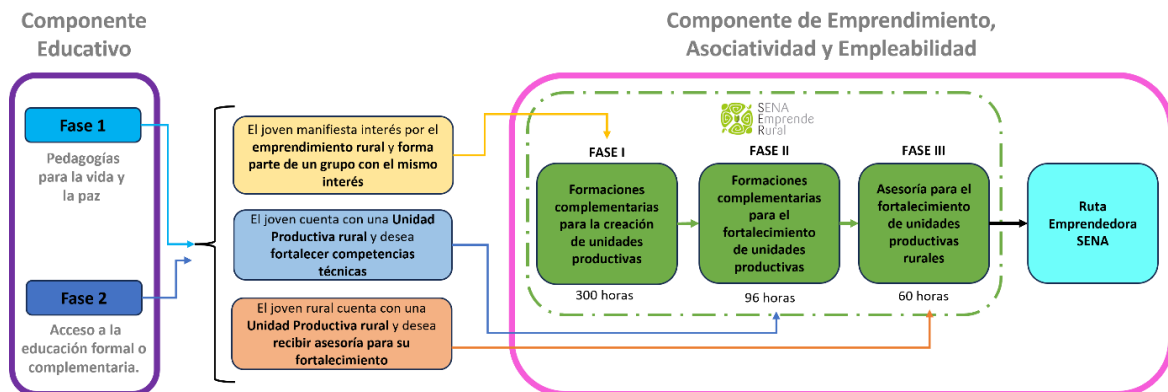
Componente Educativo

Fase 1

Pedagogías para la vida y la paz

Fase 2

Acceso a la educación formal o complementaria.

Componente de Emprendimiento, Asociatividad y Empleabilidad

El joven manifiesta interés por el emprendimiento rural y forma parte de un grupo con el mismo interés

El joven cuenta con una Unidad Productiva rural y desea fortalecer competencias técnicas

El joven rural cuenta con una Unidad Productiva rural y desea recibir asesoría para su fortalecimiento

SENA Emprende Rural

FASE I

Formaciones complementarias para la creación de unidades productivas

300 horas

FASE II

Formaciones complementarias para el fortalecimiento de unidades productivas

96 horas

FASE III

Asesoría para el fortalecimiento de unidades productivas rurales

60 horas

Ruta Emprendedora SENA